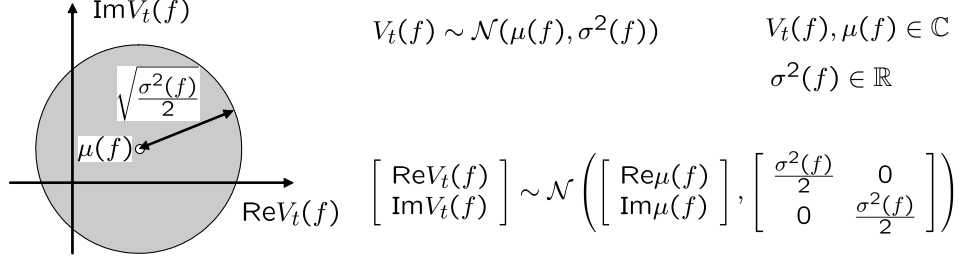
$\text{Im}V_t(f)$

$\sqrt{\frac{\sigma^2(f)}{2}}$

$\mu(f)$

$\text{Re}V_t(f)$

$V_t(f) \sim \mathcal{N}(\mu(f), \sigma^2(f))$

$V_t(f), \mu(f) \in \mathbb{C}$

$\sigma^2(f) \in \mathbb{R}$

$\begin{bmatrix} \text{Re}V_t(f) \\ \text{Im}V_t(f) \end{bmatrix} \sim \mathcal{N}\left( \begin{bmatrix} \text{Re}\mu(f) \\ \text{Im}\mu(f) \end{bmatrix}, \begin{bmatrix} \frac{\sigma^2(f)}{2} & 0 \\ 0 & \frac{\sigma^2(f)}{2} \end{bmatrix} \right)$